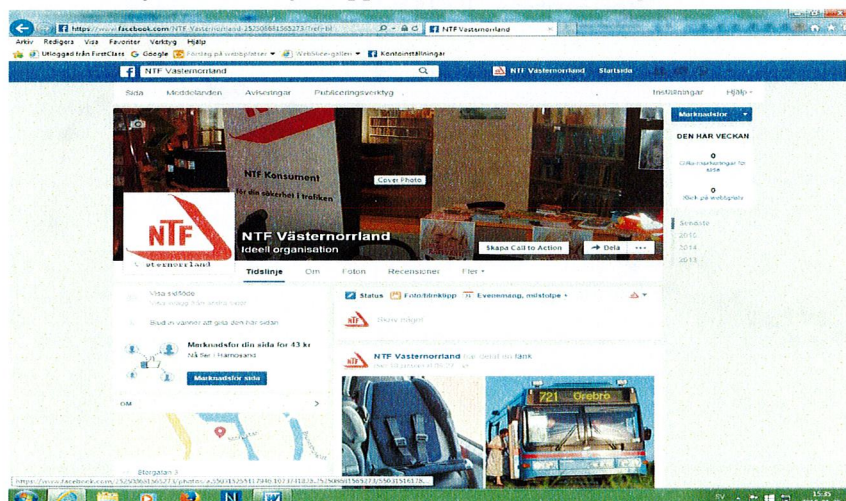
https://www.facebook.com/NTF Västernorrland 152508861565273/?ref=bl
NTF Västernorrland

Arkiv Redigera Visa Favoriter Verktyg Hjälp
Utloggad från FirstClass Google Förslag på webbplatser Webbice-galleri Kontoinställningar

NTF Västernorrland
NTF Västernorrland Startsida

Sida Meddelanden Aviseringar Publiceringsverktyg Inställningar Hjälp

NTF Konsument
För din säkerhet i trafiken
Cover Photo

NTF
Västernorrland

NTF Västernorrland
Ideell organisation

Skapa Call to Action
Dela
...

Tidslinje Om Foton Recensioner Fler

Marknadsför
DEN HÄR VECKAN
0
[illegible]
0
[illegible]

Senaste
2015
2014
2013

Visa sidflöde
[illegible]

Bjud in vänner att gilla den här sidan

Marknadsför din sida för 43 kr
Nå fler i Härnösand

Marknadsför sida

OM

Storgatan 3

Status Foto/Videoklipp Evenemang, milstolpe +

Skriv något

NTF Västernorrland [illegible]
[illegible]

721 Örebro

https://www.facebook.com/152508861565273/photos/a.550315251179940.1073741828.152508861565273/550315161?8...

SV 15:35